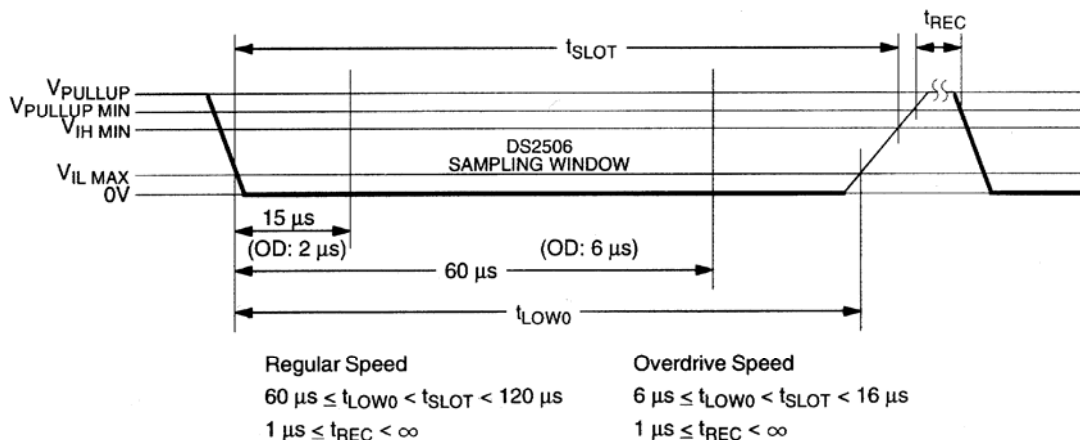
$t_{REC}$

$t_{SLOT}$

$V_{PULLUP}$

$V_{PULLUP\ MIN}$

$V_{IH\ MIN}$

DS2506
SAMPLING WINDOW

$V_{IL\ MAX}$

0V

15 µs

(OD: 2 µs)

(OD: 6 µs)

60 µs

$t_{LOW0}$

Regular Speed

$60\ \mu s \leq t_{LOW0} < t_{SLOT} < 120\ \mu s$

$1\ \mu s \leq t_{REC} < \infty$

Overdrive Speed

$6\ \mu s \leq t_{LOW0} < t_{SLOT} < 16\ \mu s$

$1\ \mu s \leq t_{REC} < \infty$